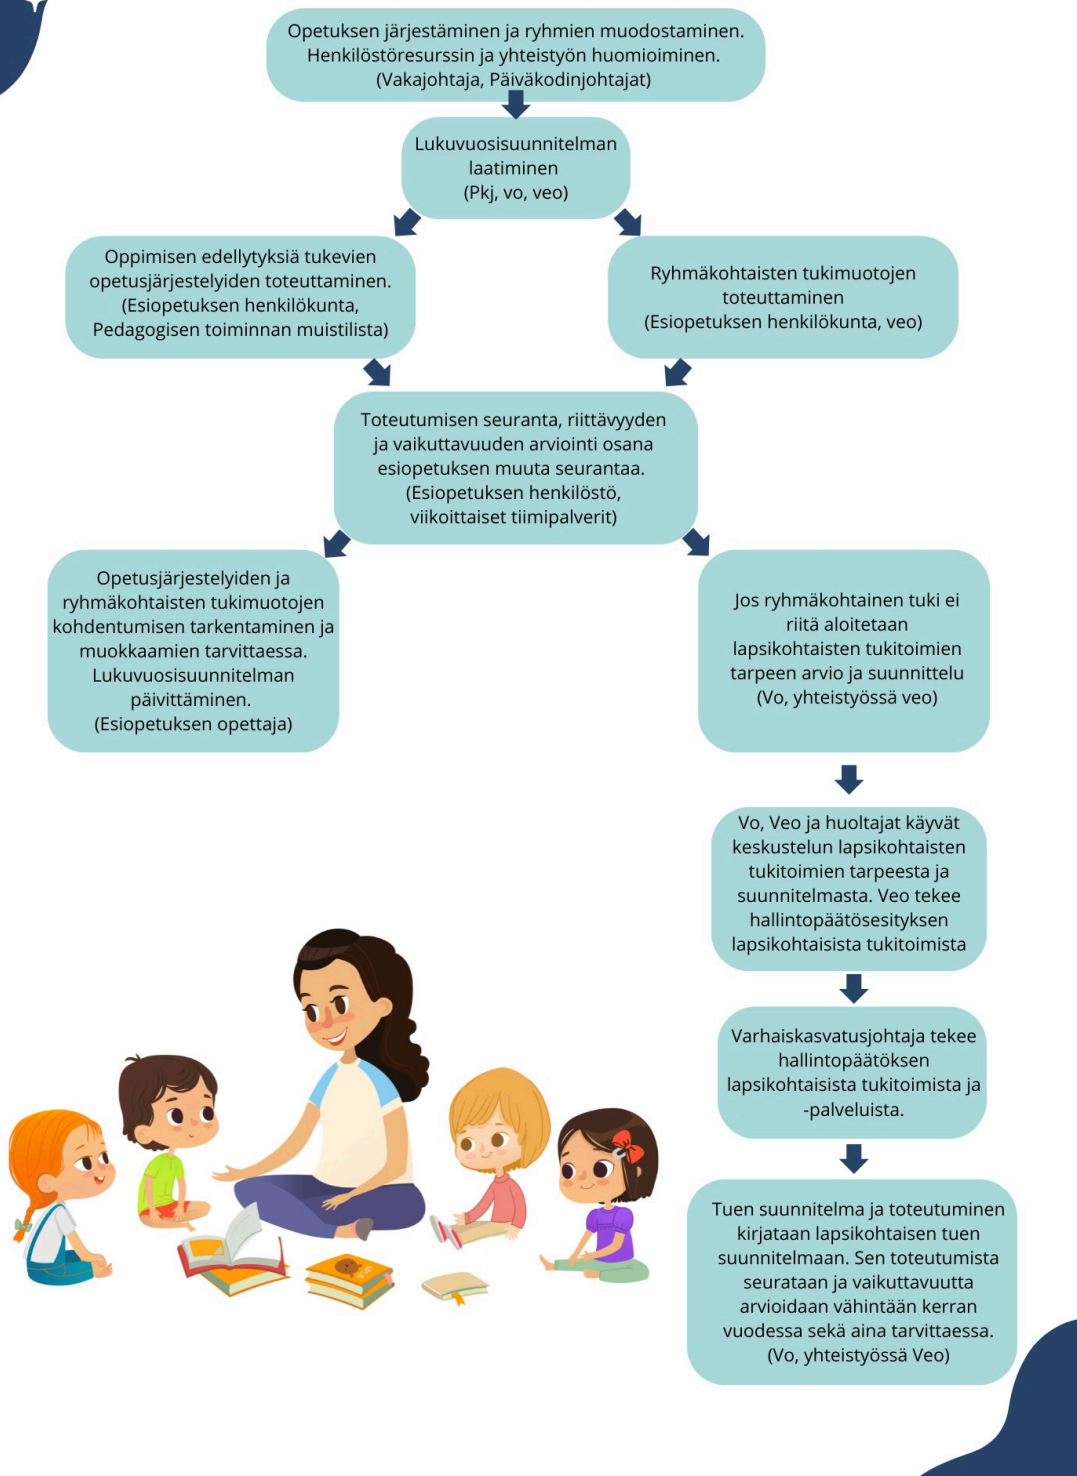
Opetuksen järjestäminen ja ryhmien muodostaminen. Henkilöstöresurssin ja yhteistyön huomioiminen. (Vakajohtaja, Päiväkodinjohtajat)

Lukuvuosisuunnitelman laatiminen (Pkj, vo, veo)

Oppimisen edellytyksiä tukevien opetusjärjestelyiden toteuttaminen. (Esiopetuksen henkilökunta, Pedagogisen toiminnan muistilista)

Ryhmäkohtaisten tukimuotojen toteuttaminen (Esiopetuksen henkilökunta, veo)

Toteutumisen seuranta, riittävyyden ja vaikuttavuuden arviointi osana esiopetuksen muuta seurantaa. (Esiopetuksen henkilöstö, viikoittaiset tiimipalverit)

Opetusjärjestelyiden ja ryhmäkohtaisten tukimuotojen kohdentumisen tarkentaminen ja muokkaamien tarvittaessa. Lukuvuosisuunnitelman päivittäminen. (Esiopetuksen opettaja)

Jos ryhmäkohtainen tuki ei riitä aloitetaan lapsikohtaisten tukitoimien tarpeen arvio ja suunnittelu (Vo, yhteistyössä veo)

Vo, Veo ja huoltajat käyvät keskustelun lapsikohtaisten tukitoimien tarpeesta ja suunnitelmasta. Veo tekee hallintopäätösesityksen lapsikohtaisista tukitoimista

Varhaiskasvatusjohtaja tekee hallintopäätöksen lapsikohtaisista tukitoimista ja -palveluista.

Tuen suunnitelma ja toteutuminen kirjataan lapsikohtaisen tuen suunnitelmaan. Sen toteutumista seurataan ja vaikuttavuutta arvioidaan vähintään kerran vuodessa sekä aina tarvittaessa. (Vo, yhteistyössä Veo)